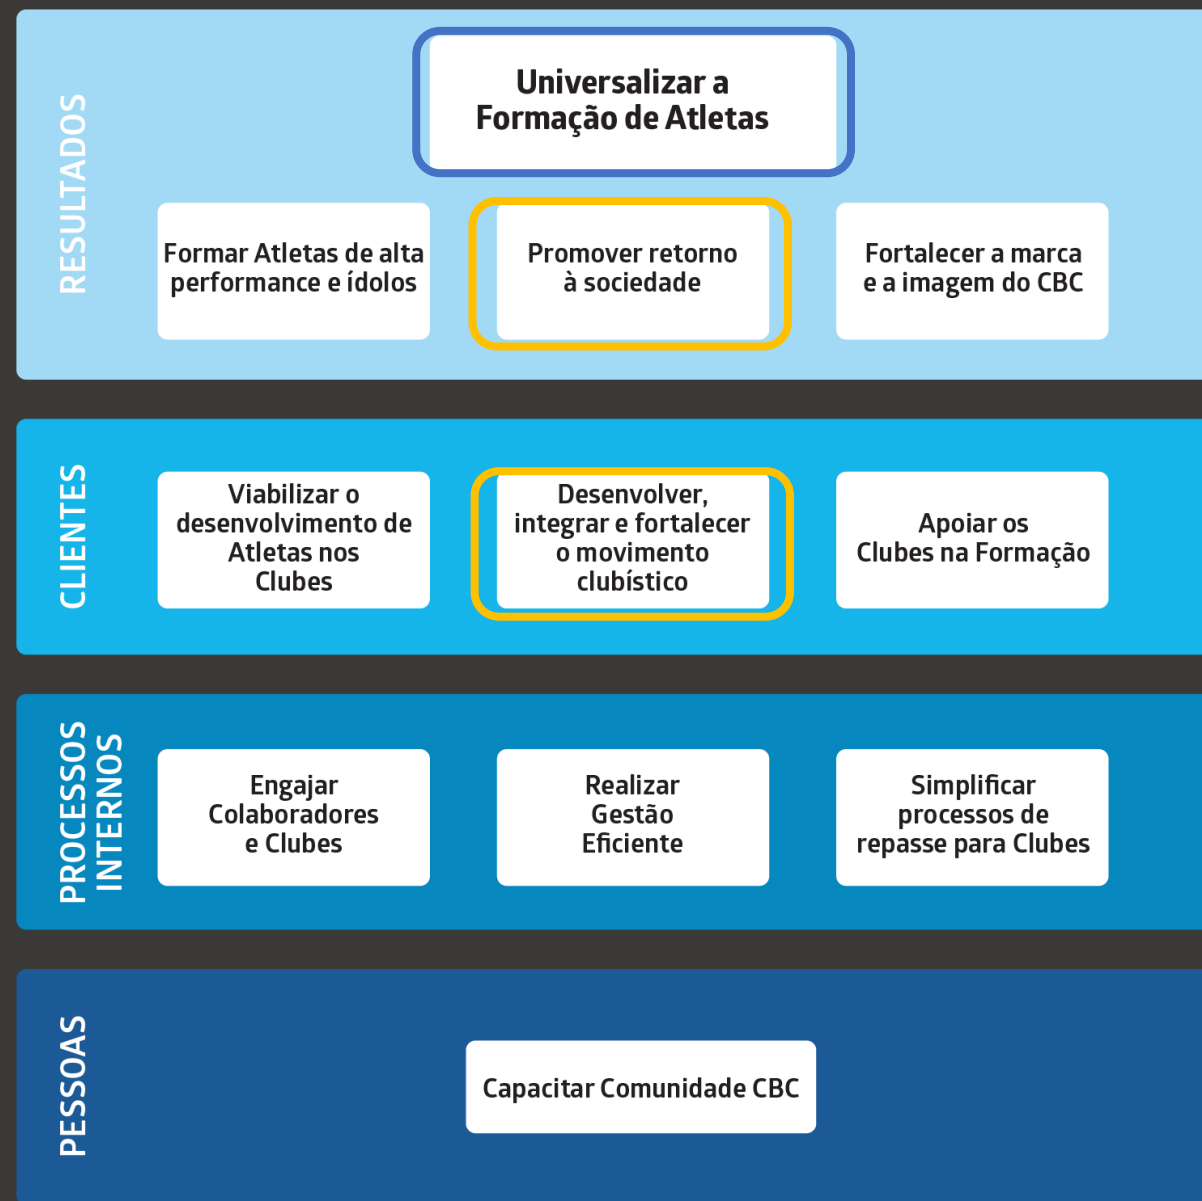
RESULTADOS

Universalizar a Formação de Atletas

Formar Atletas de alta performance e ídolos

Promover retorno à sociedade

Fortalecer a marca e a imagem do CBC

CLIENTES

Viabilizar o desenvolvimento de Atletas nos Clubes

Desenvolver, integrar e fortalecer o movimento clubístico

Apoiar os Clubes na Formação

PROCESSOS INTERNOS

Engajar Colaboradores e Clubes

Realizar Gestão Eficiente

Simplificar processos de repasse para Clubes

PESSOAS

Capacitar Comunidade CBC